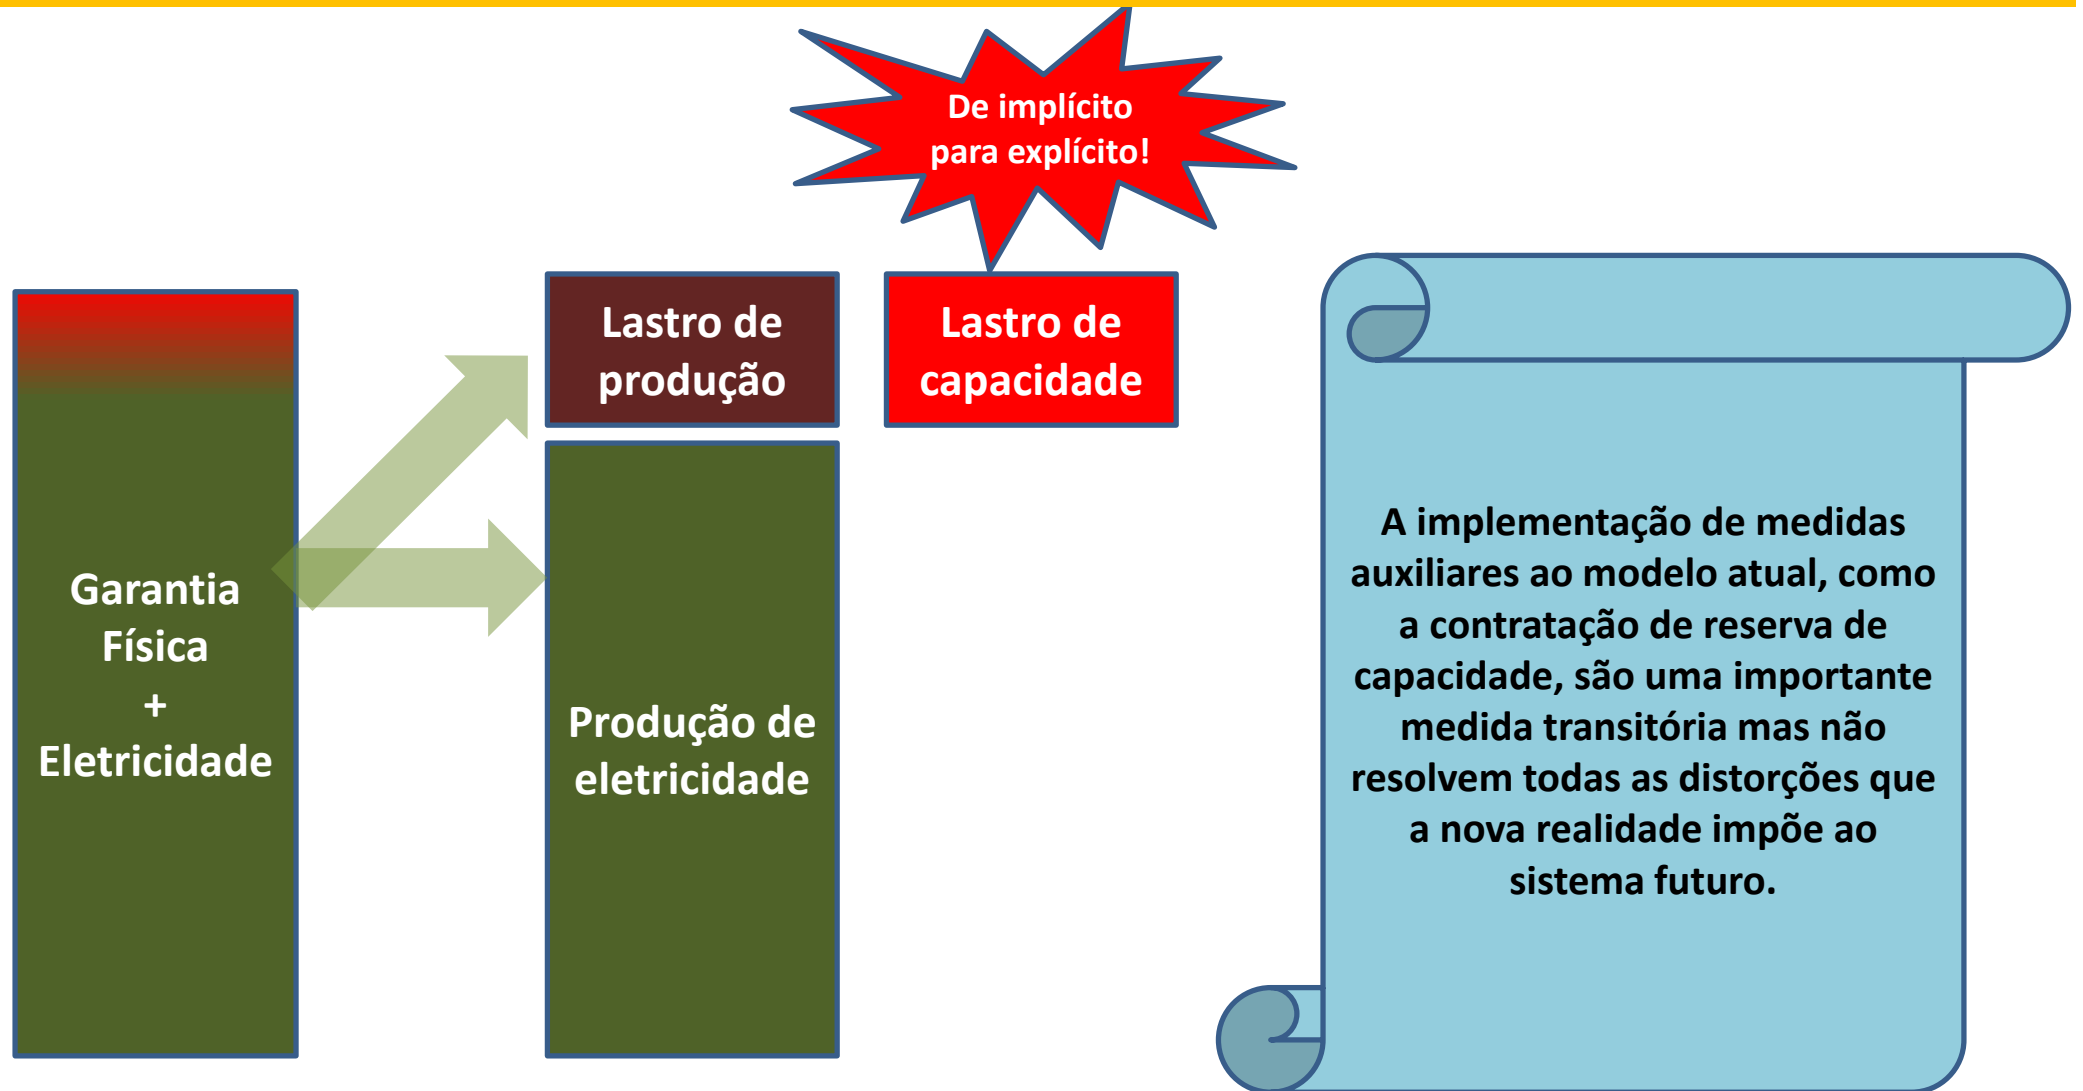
De implícito para explícito!

Garantia Física + Eletricidade

Lastro de produção

Lastro de capacidade

Produção de eletricidade

A implementação de medidas auxiliares ao modelo atual, como a contratação de reserva de capacidade, são uma importante medida transitória mas não resolvem todas as distorções que a nova realidade impõe ao sistema futuro.